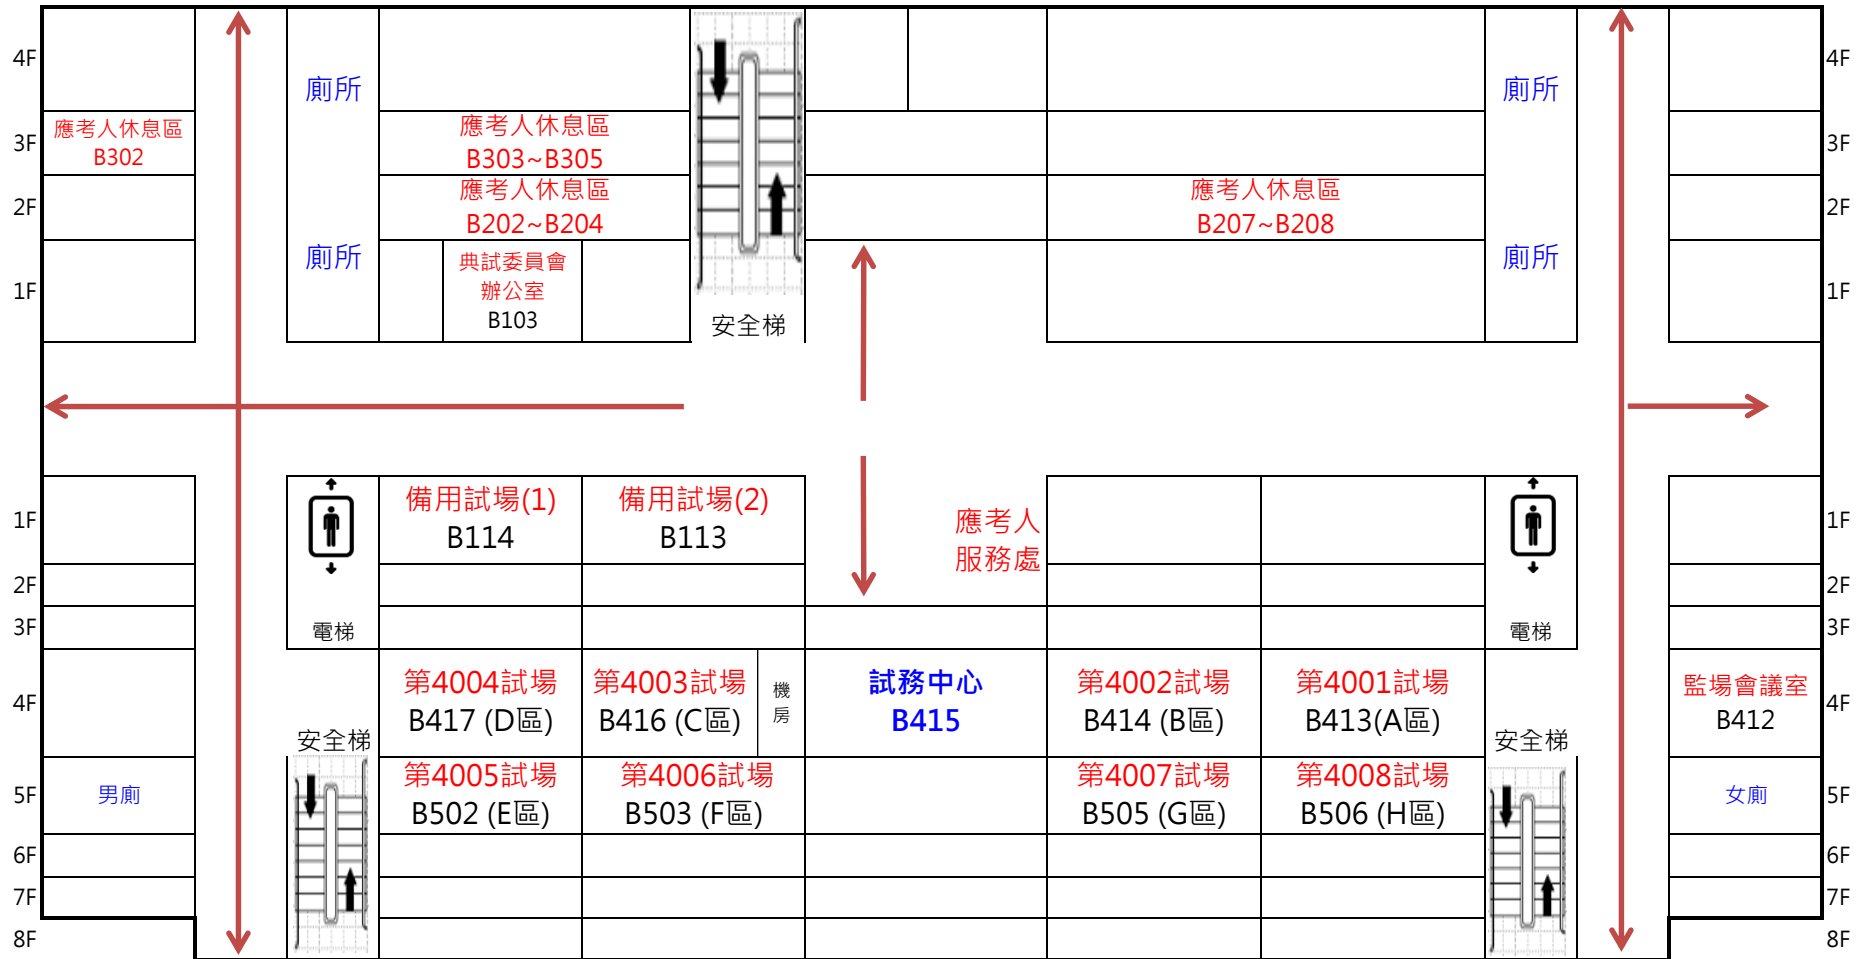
4F
3F
2F
1F

應考人休息區
B302

廁所

廁所

應考人休息區
B303~B305

應考人休息區
B202~B204

典試委員會
辦公室
B103

安全梯

應考人休息區
B207~B208

廁所

廁所

4F
3F
2F
1F

1F
2F
3F
4F
5F
6F
7F
8F

男廁

電梯

安全梯

備用試場(1)
B114

備用試場(2)
B113

第4004試場
B417 (D區)

第4003試場
B416 (C區)

機
房

第4005試場
B502 (E區)

第4006試場
B503 (F區)

應考人
服務處

試務中心
B415

第4002試場
B414 (B區)

第4001試場
B413(A區)

第4007試場
B505 (G區)

第4008試場
B506 (H區)

電梯

安全梯

監場會議室
B412

女廁

1F
2F
3F
4F
5F
6F
7F
8F